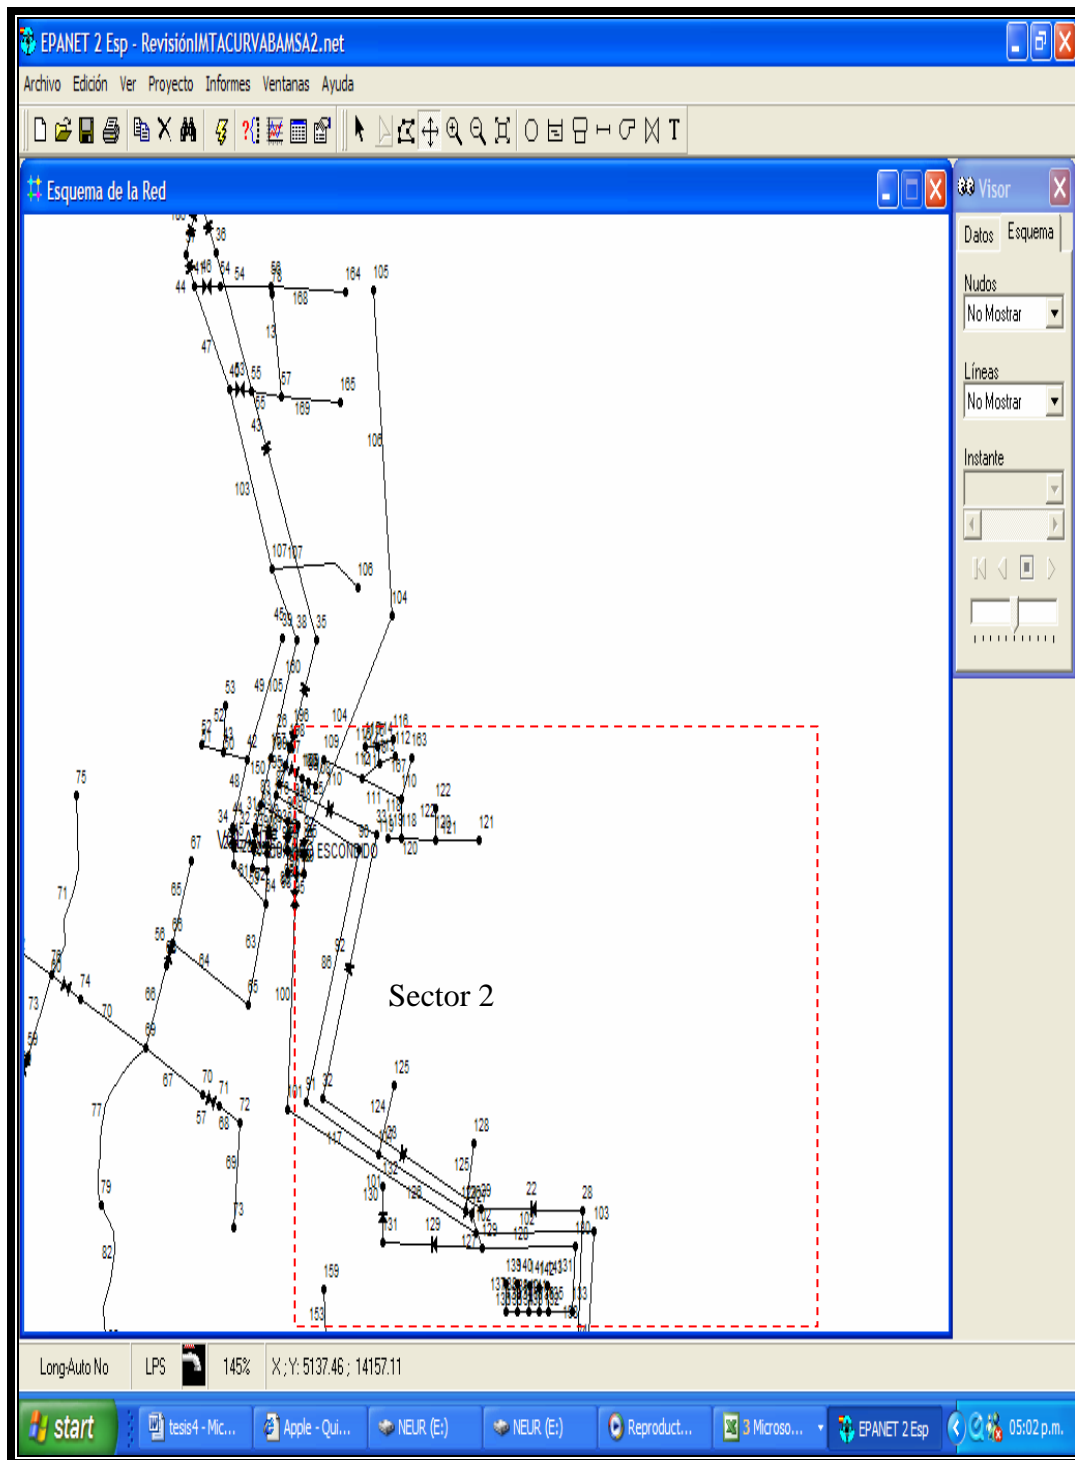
EPANET 2 Esp - RevisiónIMTACURVABAMSA2.net

Archivo Edición Ver Proyecto Informes Ventanas Ayuda

Esquema de la Red

Visor

Datos Esquema

Nudos
No Mostrar

Líneas
No Mostrar

Instante

38 46 54 54 58 164 105 44 168 13 47 40 55 57 165 55 169 43 106 103 107 107 108 104 45 39 38 35 160 53 49 105 52 104 116 106 109 112 163 75 48 110 122 111 121 34 118 120 67 ESCONDIDO 71 65 66 92 56 64 86 63 73 74 70 65 100 69 125 70 71 67 72 91 124 128 77 57 68 68 125 79 130 22 28 103 131 129 82 159 153

Sector 2

Long-Auto No LPS 145% X,Y: 5137.46 ; 14157.11

start tesis4 - Mic... Apple - Qui... NEUR (E:) NEUR (E:) Reproduct... 3 Microso... EPANET 2 Esp 05:02 p.m.